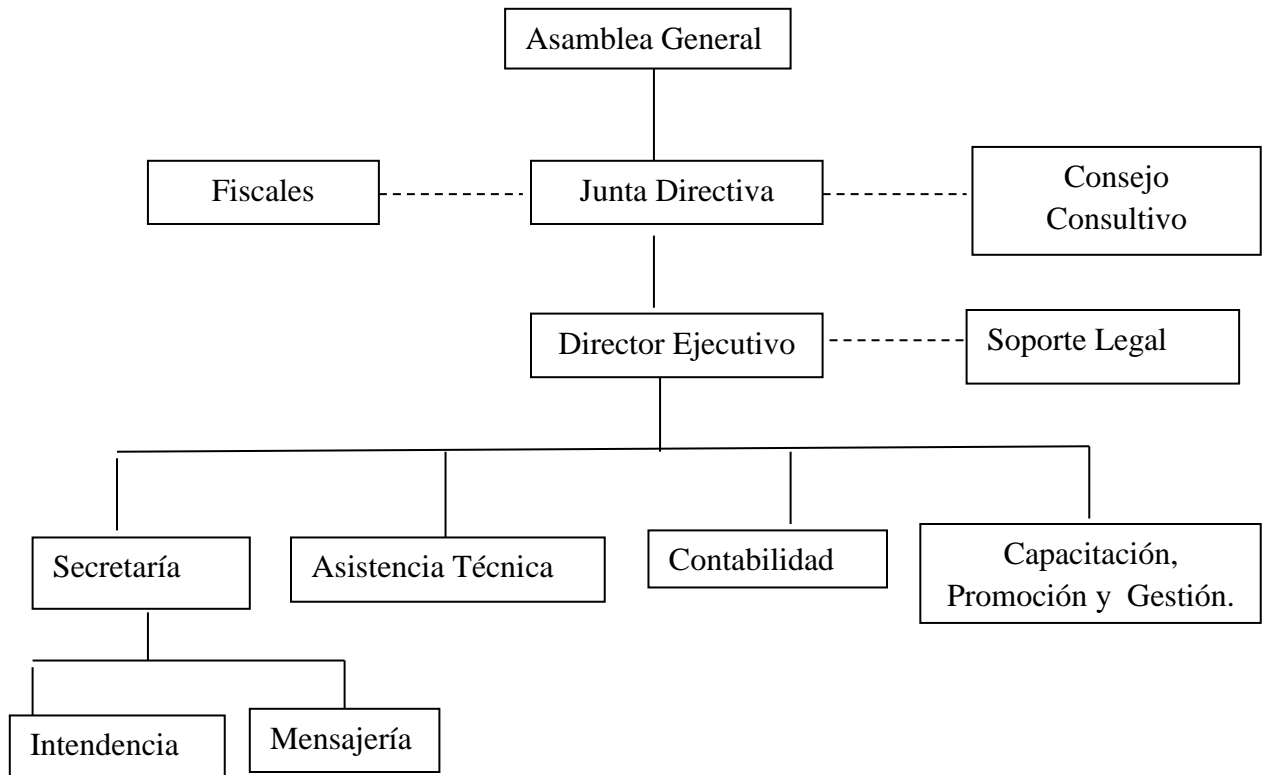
Asamblea General

Fiscales

Junta Directiva

Consejo Consultivo

Director Ejecutivo

Soporte Legal

Secretaría

Asistencia Técnica

Contabilidad

Capacitación, Promoción y Gestión.

Intendencia

Mensajería